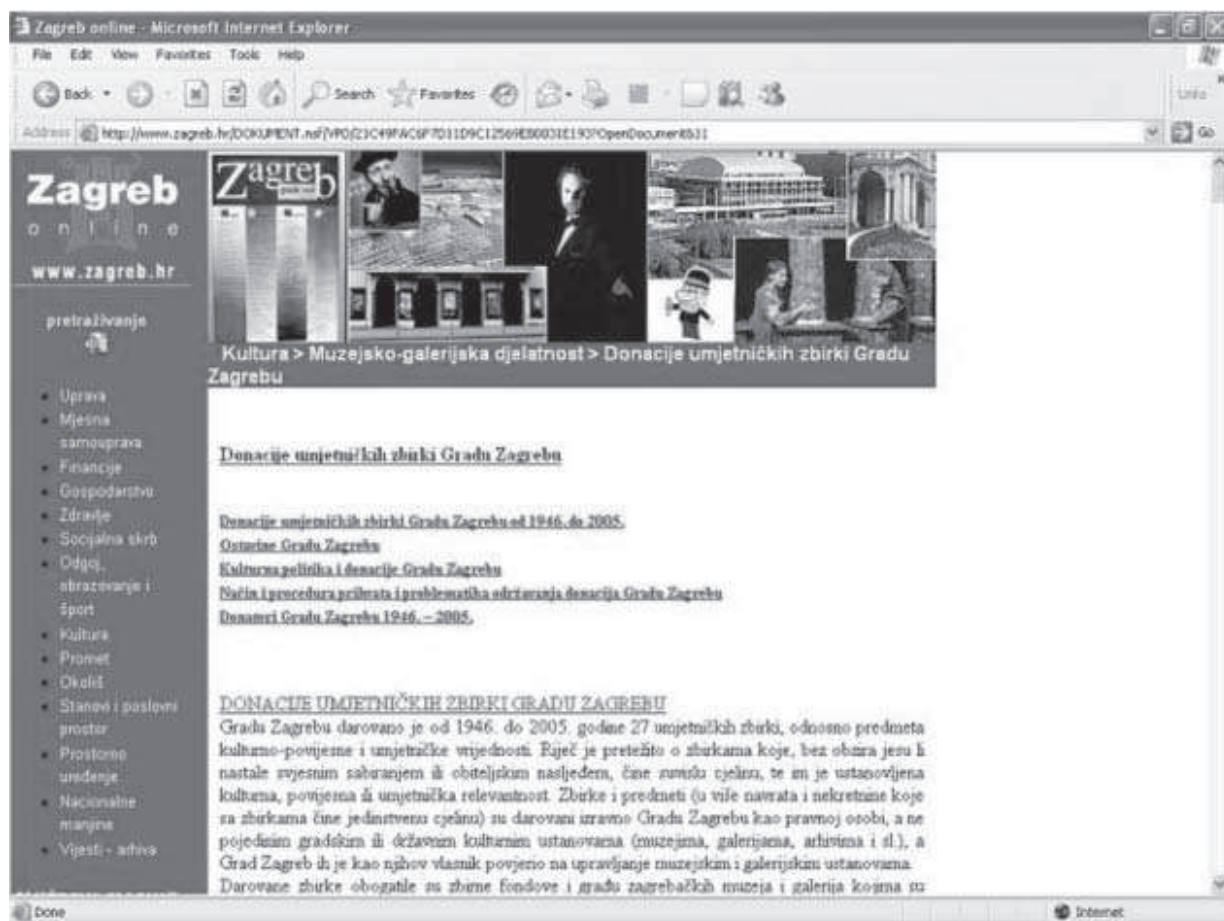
Zagreb online - Microsoft Internet Explorer

File Edit View Favorites Tools Help

Back Search Favorites

Links

Address http://www.zagreb.hr/DOKUMENT.nsf/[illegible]OpenDocument&31

Go

Zagreb
online
www.zagreb.hr

pretraživanje

Uprava
Mjesna samouprava
Financije
Gospodarstvo
Zdravlje
Socijalna skrb
Odgoj, obrazovanje i šport
Kultura
Promet
Okoliš
Stanovi i poslovni prostor
Prostorno uređenje
Nacionalne manjine
Vijesti - arhiva

Zagreb

Kultura > Muzejsko-galerijska djelatnost > Donacije umjetničkih zbirki Gradu Zagrebu

Donacije umjetničkih zbirki Gradu Zagrebu

Donacije umjetničkih zbirki Gradu Zagrebu od 1946. do 2005.
Ostavine Gradu Zagrebu
Kulturna politika i donacije Gradu Zagrebu
Način i procedura prihvata i problematika održavanja donacija Gradu Zagrebu
Donatori Gradu Zagrebu 1946. – 2005.

DONACIJE UMJETNIČKIH ZBIRKI GRADU ZAGREBU
Gradu Zagrebu darovano je od 1946. do 2005. godine 27 umjetničkih zbirki, odnosno predmeta kulturno-povijesne i umjetničke vrijednosti. Riječ je pretežito o zbirkama koje, bez obzira jesu li nastale svjesnim sabiranjem ili obiteljskim nasljeđem, čine smislu cjelinu, te im je ustanovljena kulturna, povijesna ili umjetnička relevantnost. Zbirke i predmeti (u više navrata i nekretnine koje sa zbirkama čine jedinstvenu cjelinu) su darovani izravno Gradu Zagrebu kao pravnoj osobi, a ne pojedinim gradskim ili državnim kulturnim ustanovama (muzejima, galerijama, arhivima i sl.), a Grad Zagreb ih je kao njihov vlasnik povjerio na upravljanje muzejskim i galerijskim ustanovama. Darovane zbirke obogatile su zbirne fondove i građu zagrebačkih muzeja i galerija kojima su

Done

Internet